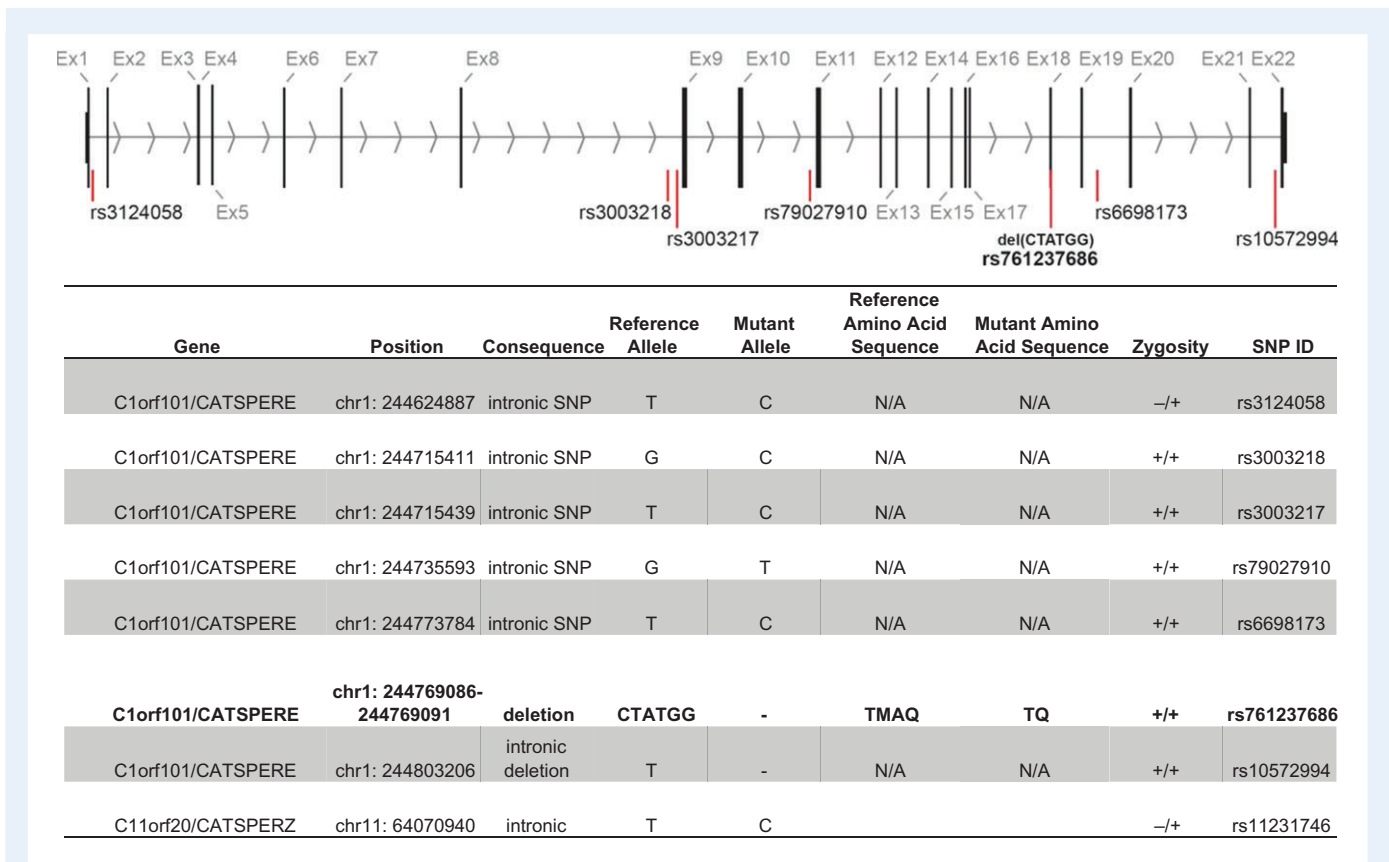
Ex1 Ex2 Ex3 Ex4 Ex6 Ex7 Ex8 Ex9 Ex10 Ex11 Ex12 Ex14 Ex16 Ex18 Ex19 Ex20 Ex21 Ex22

rs3124058 Ex5 rs3003218 rs3003217 rs79027910 Ex13 Ex15 Ex17 del(CTATGG) rs761237686 rs6698173 rs10572994

| Gene | Position | Consequence | Reference Allele | Mutant Allele | Reference Amino Acid Sequence | Mutant Amino Acid Sequence | Zygosity | SNP ID |
|---|---|---|---|---|---|---|---|---|
| C1orf101/CATSPERE | chr1: 244624887 | intronic SNP | T | C | N/A | N/A | –/+ | rs3124058 |
| C1orf101/CATSPERE | chr1: 244715411 | intronic SNP | G | C | N/A | N/A | +/+ | rs3003218 |
| C1orf101/CATSPERE | chr1: 244715439 | intronic SNP | T | C | N/A | N/A | +/+ | rs3003217 |
| C1orf101/CATSPERE | chr1: 244735593 | intronic SNP | G | T | N/A | N/A | +/+ | rs79027910 |
| C1orf101/CATSPERE | chr1: 244773784 | intronic SNP | T | C | N/A | N/A | +/+ | rs6698173 |
| **C1orf101/CATSPERE** | **chr1: 244769086-244769091** | **deletion** | **CTATGG** | **-** | **TMAQ** | **TQ** | **+/+** | **rs761237686** |
| C1orf101/CATSPERE | chr1: 244803206 | intronic deletion | T | - | N/A | N/A | +/+ | rs10572994 |
| C11orf20/CATSPERZ | chr11: 64070940 | intronic | T | C | | | –/+ | rs11231746 |